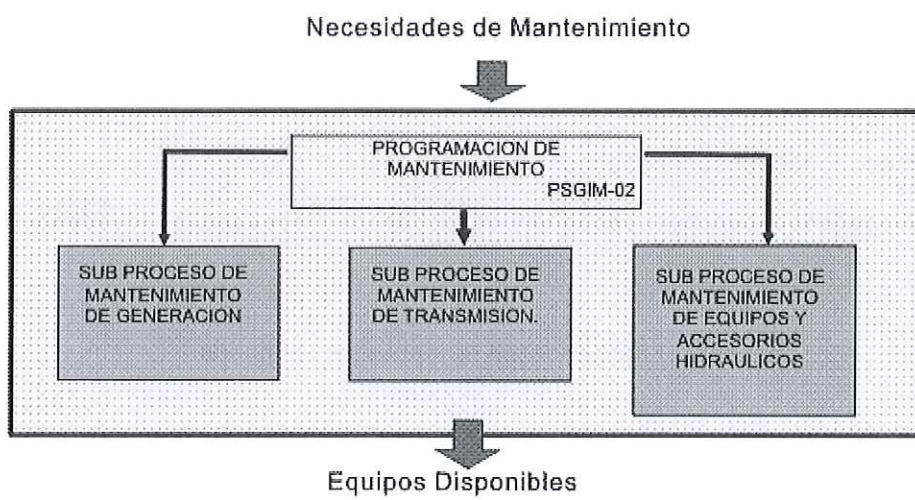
Necesidades de Mantenimiento

PROGRAMACION DE MANTENIMIENTO
PSGIM-02

SUB PROCESO DE MANTENIMIENTO DE GENERACION

SUB PROCESO DE MANTENIMIENTO DE TRANSMISION.

SUB PROCESO DE MANTENIMIENTO DE EQUIPOS Y ACCESORIOS HIDRAULICOS

Equipos Disponibles